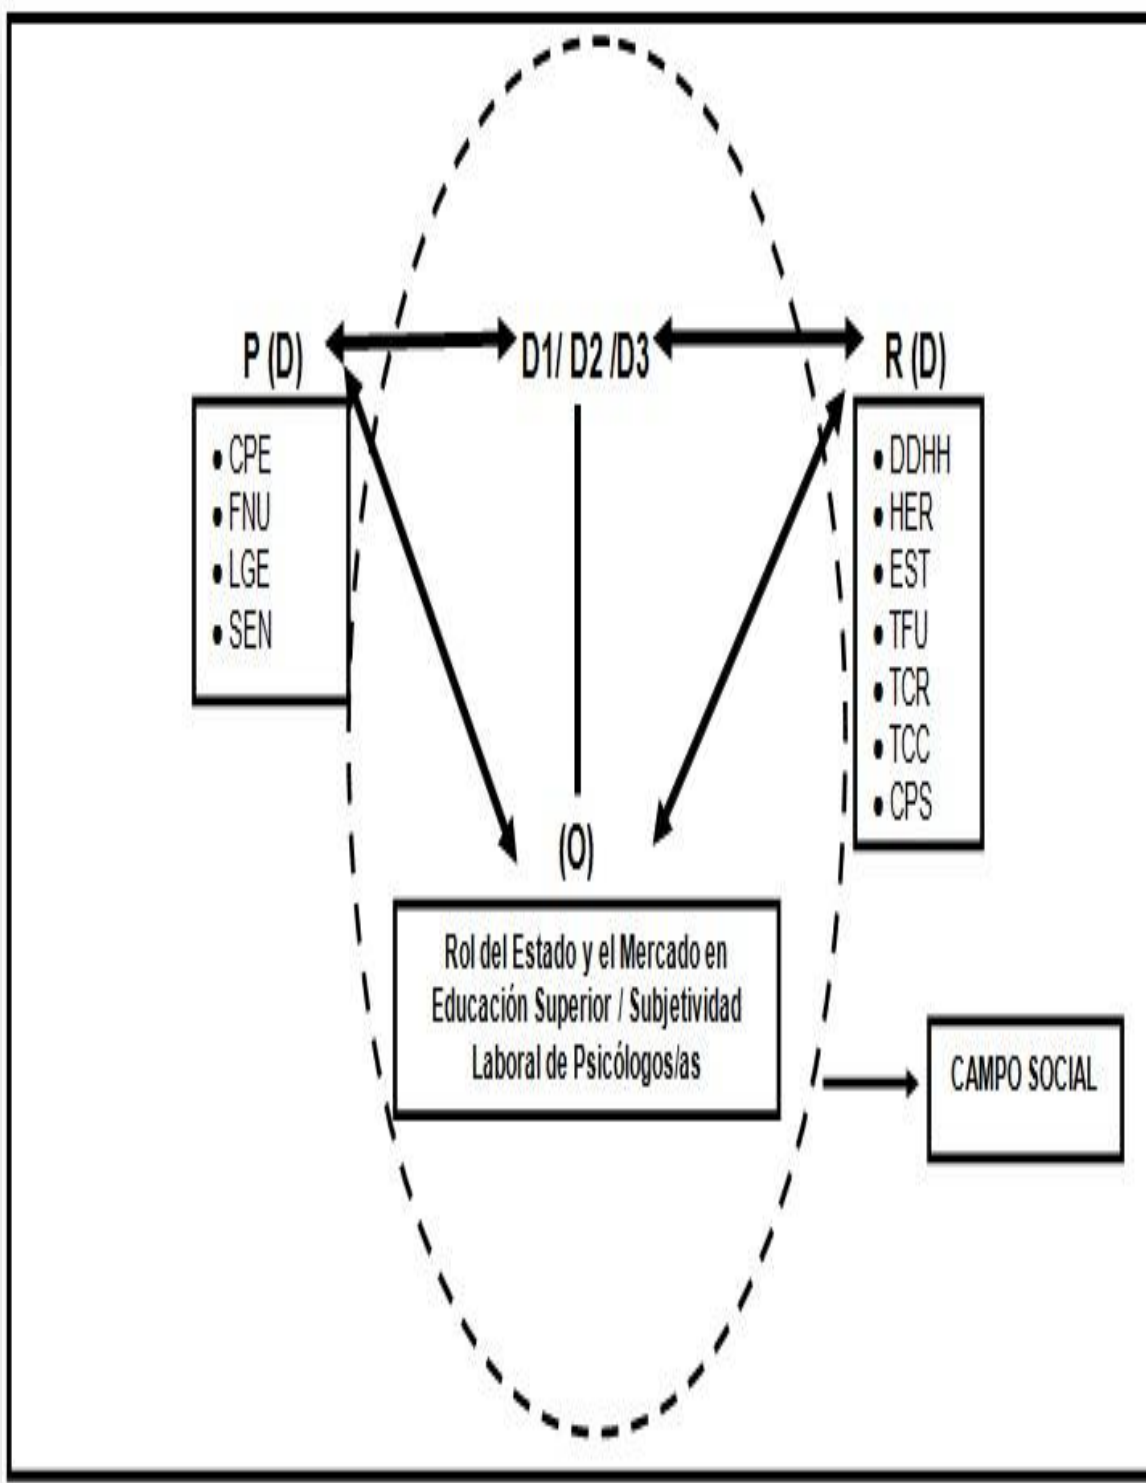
P (D)

D1/ D2 /D3

R (D)

- CPE
- FNU
- LGE
- SEN

- DDHH
- HER
- EST
- TFU
- TCR
- TCC
- CPS

(O)

Rol del Estado y el Mercado en Educación Superior / Subjetividad Laboral de Psicólogos/as

CAMPO SOCIAL